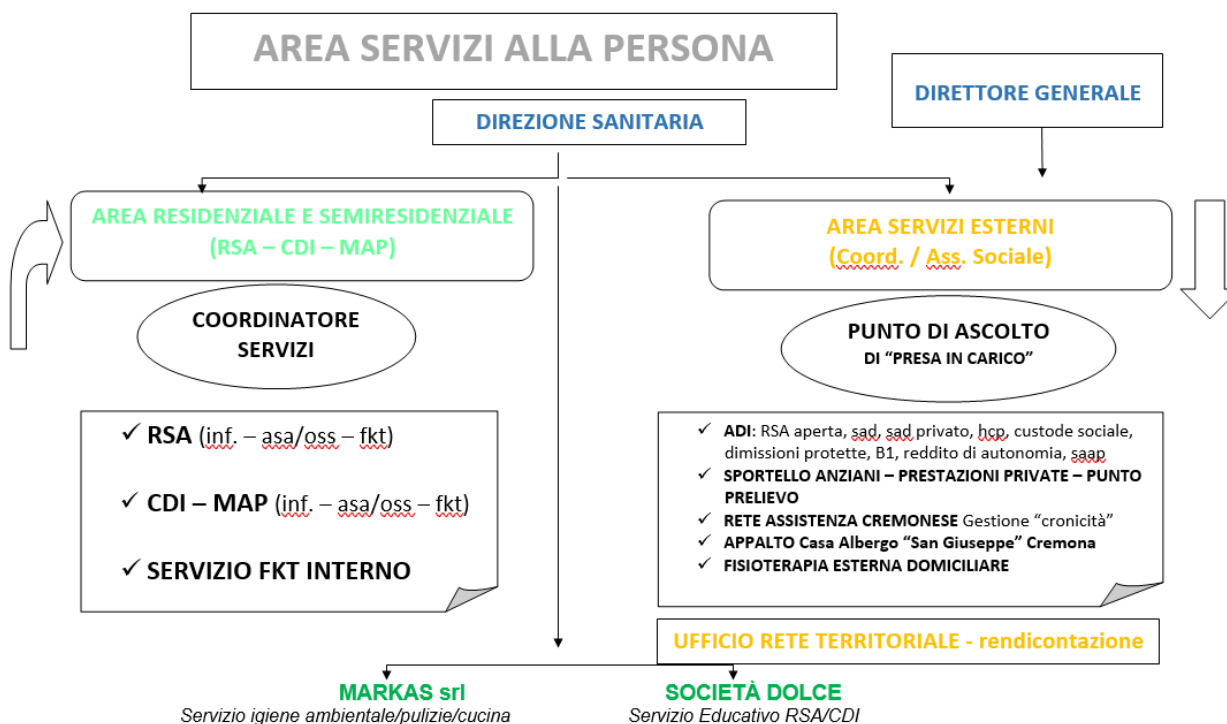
AREA SERVIZI ALLA PERSONA

DIRETTORE GENERALE

DIREZIONE SANITARIA

AREA RESIDENZIALE E SEMIRESIDENZIALE (RSA – CDI – MAP)

AREA SERVIZI ESTERNI (Coord. / Ass. Sociale)

COORDINATORE SERVIZI

PUNTO DI ASCOLTO DI "PRESA IN CARICO"

✓ RSA (inf. – asa/oss – fkt)

✓ CDI – MAP (inf. – asa/oss – fkt)

✓ SERVIZIO FKT INTERNO

✓ ADI: RSA aperta, sad, sad privato, hcp, custode sociale, dimissioni protette, B1, reddito di autonomia, saap
✓ SPORTELLO ANZIANI – PRESTAZIONI PRIVATE – PUNTO PRELIEVO
✓ RETE ASSISTENZA CREMONESE Gestione "cronicità"
✓ APPALTO Casa Albergo "San Giuseppe" Cremona
✓ FISIOTERAPIA ESTERNA DOMICILIARE

UFFICIO RETE TERRITORIALE - rendicontazione

MARKAS srl
Servizio igiene ambientale/pulizie/cucina

SOCIETÀ DOLCE
Servizio Educativo RSA/CDI